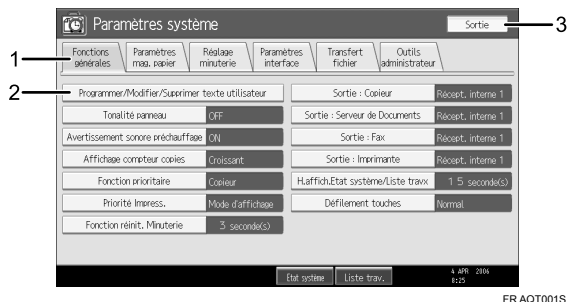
Paramètres système

Sortie

3

Fonctions générales

Paramètres mag. papier

Réglage minuterie

Paramètres interface

Transfert fichier

Outils administrateur

1

2

Programmer/Modifier/Supprimer texte utilisateur

Tonalité panneau | OFF

Avertissement sonore préchauffage | ON

Affichage compteur copies | Croissant

Fonction prioritaire | Copieur

Priorité Impress. | Mode d'affichage

Fonction réinit. Minuterie | 3 seconde(s)

Sortie : Copieur | Récept. interne 1

Sortie : Serveur de Documents | Récept. interne 1

Sortie : Fax | Récept. interne 1

Sortie : Imprimante | Récept. interne 1

H.affich.Etat système/Liste travx | 15 seconde(s)

Défilement touches | Normal

Etat système

Liste trav.

4 APR 2006
8:25

FR AQT001S